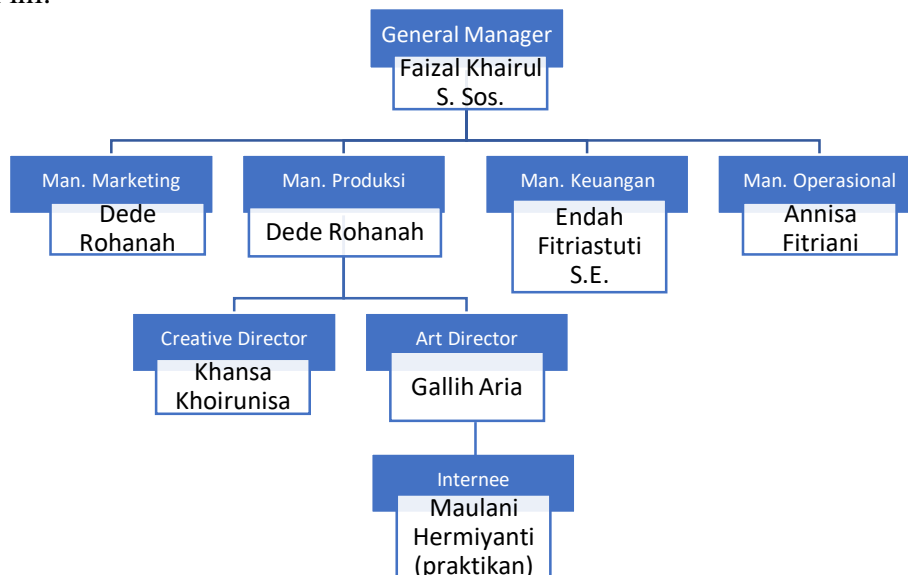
ini:

General Manager
Faizal Khairul S. Sos.

Man. Marketing
Dede Rohanah

Man. Produksi
Dede Rohanah

Man. Keuangan
Endah Fitriastuti S.E.

Man. Operasional
Annisa Fitriani

Creative Director
Khansa Khoirunisa

Art Director
Gallih Aria

Internee
Maulani Hermiyanti (praktikan)